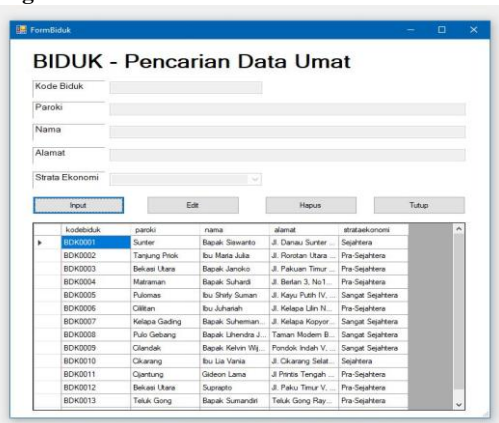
FormBiduk

BIDUK - Pencarian Data Umat

Kode Biduk

Paroki

Nama

Alamat

Strata Ekonomi

Input

Edit

Hapus

Tutup

| | kodebiduk | paroki | nama | alamat | strataekonomi |
|---|---|---|---|---|---|
| ▸ | BDK0001 | Sunter | Bapak Siswanto | Jl. Danau Sunter ... | Sejahtera |
| | BDK0002 | Tanjung Priok | Ibu Maria Julia | Jl. Rorotan Utara ... | Pra-Sejahtera |
| | BDK0003 | Bekasi Utara | Bapak Janoko | Jl. Pakuan Timur ... | Pra-Sejahtera |
| | BDK0004 | Matraman | Bapak Suhardi | Jl. Berlan 3, No1... | Pra-Sejahtera |
| | BDK0005 | Pulomas | Ibu Shirly Suman | Jl. Kayu Putih IV, ... | Sangat Sejahtera |
| | BDK0006 | Cililitan | Ibu Juhariah | Jl. Kelapa Lilin N... | Pra-Sejahtera |
| | BDK0007 | Kelapa Gading | Bapak Suheman... | Jl. Kelapa Kopyor... | Sangat Sejahtera |
| | BDK0008 | Pulo Gebang | Bapak Uhendra J... | Taman Modern B... | Sangat Sejahtera |
| | BDK0009 | Cilandak | Bapak Kelvin Wij... | Pondok Indah V... | Sangat Sejahtera |
| | BDK0010 | Cikarang | Ibu Lia Vania | Jl. Cikarang Selat... | Sejahtera |
| | BDK0011 | Ojantung | Gideon Lama | Jl Printis Tengah ... | Pra-Sejahtera |
| | BDK0012 | Bekasi Utara | Suprapto | Jl. Paku Timur V, ... | Pra-Sejahtera |
| | BDK0013 | Teluk Gong | Bapak Sumandiri | Teluk Gong Ray... | Pra-Sejahtera |